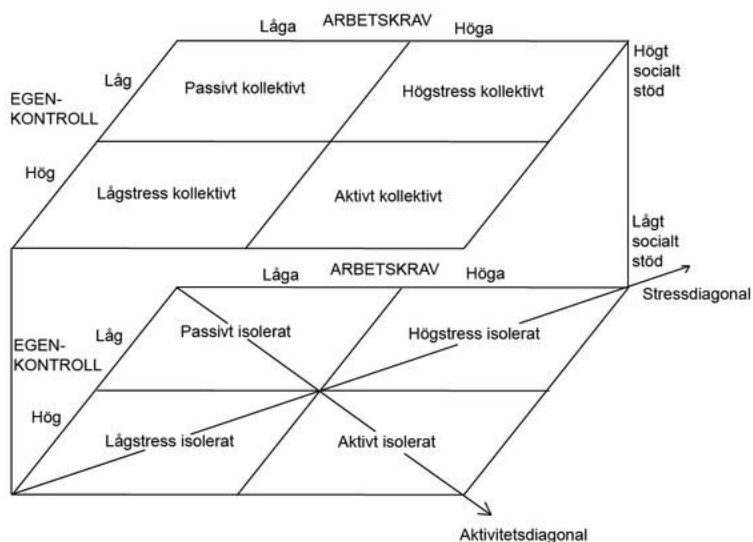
Låga ARBETSKRAV Höga

Högt socialt stöd

EGEN-KONTROLL

Låg

Hög

Passivt kollektivt

Högstress kollektivt

Lågstress kollektivt

Aktivt kollektivt

Lågt socialt stöd

Låga ARBETSKRAV Höga

Stressdiagonal

EGEN-KONTROLL

Låg

Hög

Passivt isolerat

Högstress isolerat

Lågstress isolerat

Aktivt isolerat

Aktivitetsdiagonal